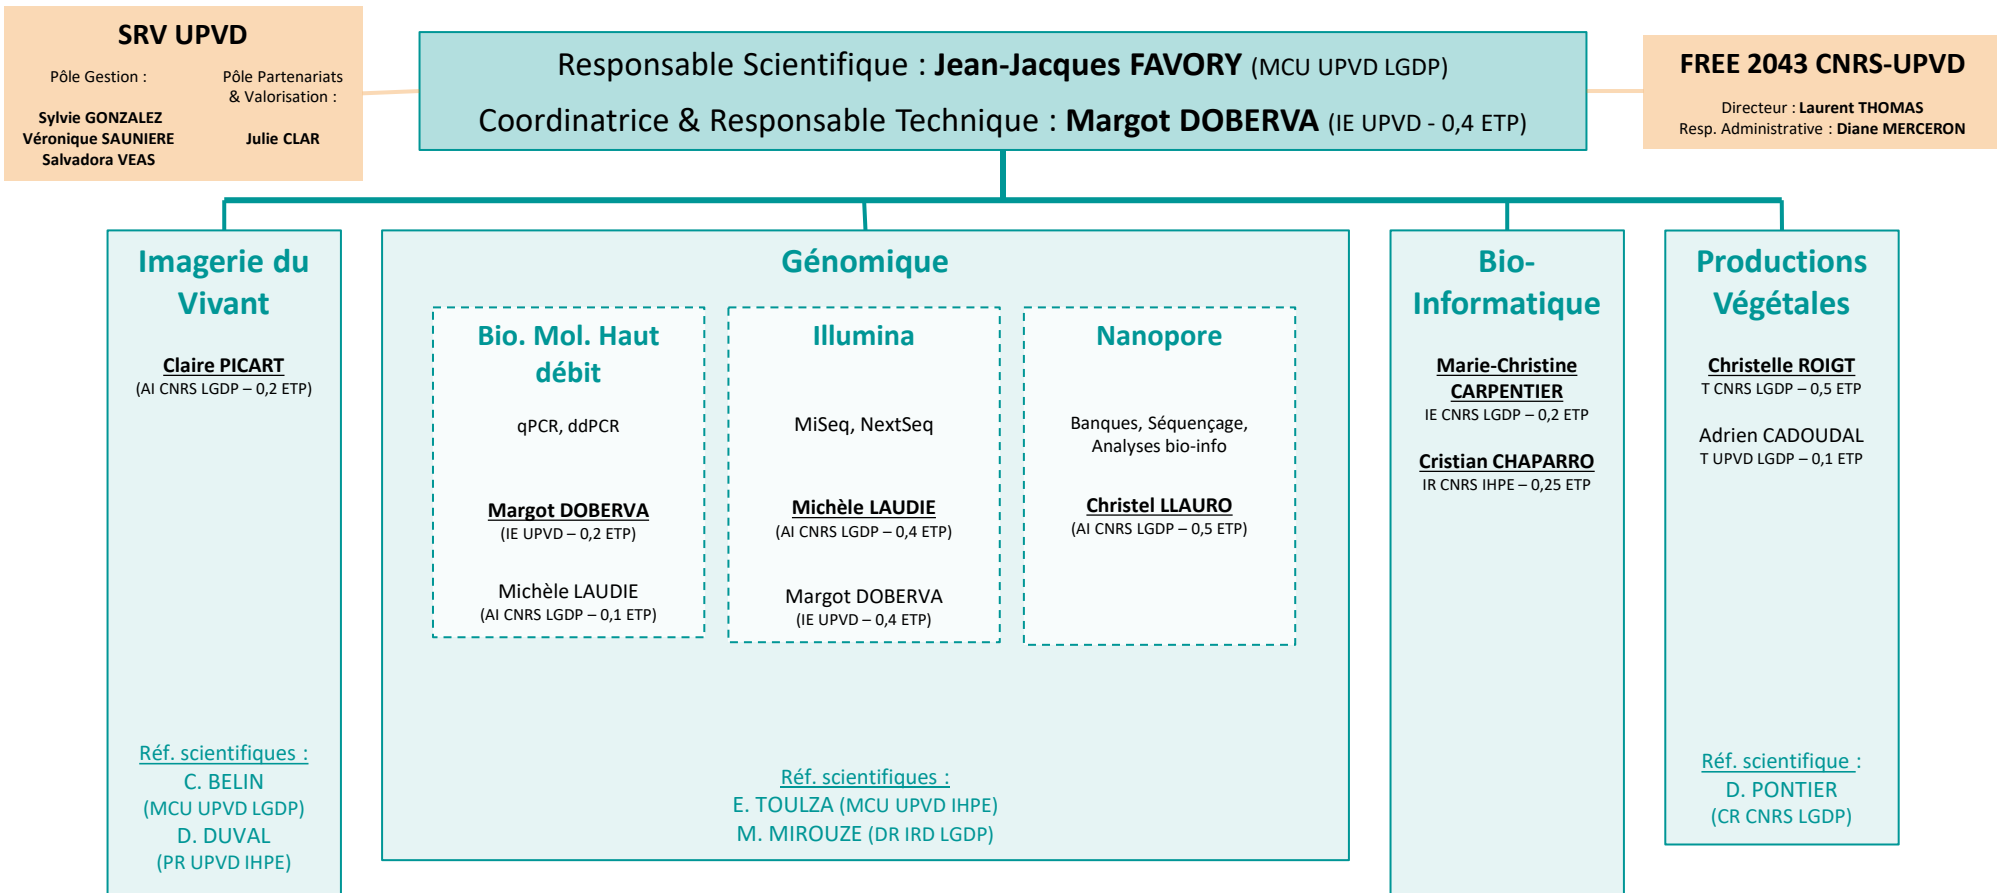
SRV UPVD

Pôle Gestion :

Sylvie GONZALEZ
Véronique SAUNIERE
Salvadora VEAS

Pôle Partenariats & Valorisation :

Julie CLAR

Responsable Scientifique : Jean-Jacques FAVORY (MCU UPVD LGDP)

Coordinatrice & Responsable Technique : Margot DOBERVA (IE UPVD - 0,4 ETP)

FREE 2043 CNRS-UPVD

Directeur : Laurent THOMAS
Resp. Administrative : Diane MERCERON

Imagerie du Vivant

Claire PICART
(AI CNRS LGDP – 0,2 ETP)

Réf. scientifiques :
C. BELIN
(MCU UPVD LGDP)
D. DUVAL
(PR UPVD IHPE)

Génomique

Bio. Mol. Haut débit

qPCR, ddPCR

Margot DOBERVA
(IE UPVD – 0,2 ETP)

Michèle LAUDIE
(AI CNRS LGDP – 0,1 ETP)

Illumina

MiSeq, NextSeq

Michèle LAUDIE
(AI CNRS LGDP – 0,4 ETP)

Margot DOBERVA
(IE UPVD – 0,4 ETP)

Nanopore

Banques, Séquençage, Analyses bio-info

Christel LLAURO
(AI CNRS LGDP – 0,5 ETP)

Réf. scientifiques :
E. TOULZA (MCU UPVD IHPE)
M. MIROUZE (DR IRD LGDP)

Bio-Informatique

Marie-Christine CARPENTIER
IE CNRS LGDP – 0,2 ETP

Cristian CHAPARRO
IR CNRS IHPE – 0,25 ETP

Productions Végétales

Christelle ROIGT
T CNRS LGDP – 0,5 ETP

Adrien CADOUDAL
T UPVD LGDP – 0,1 ETP

Réf. scientifique :
D. PONTIER
(CR CNRS LGDP)